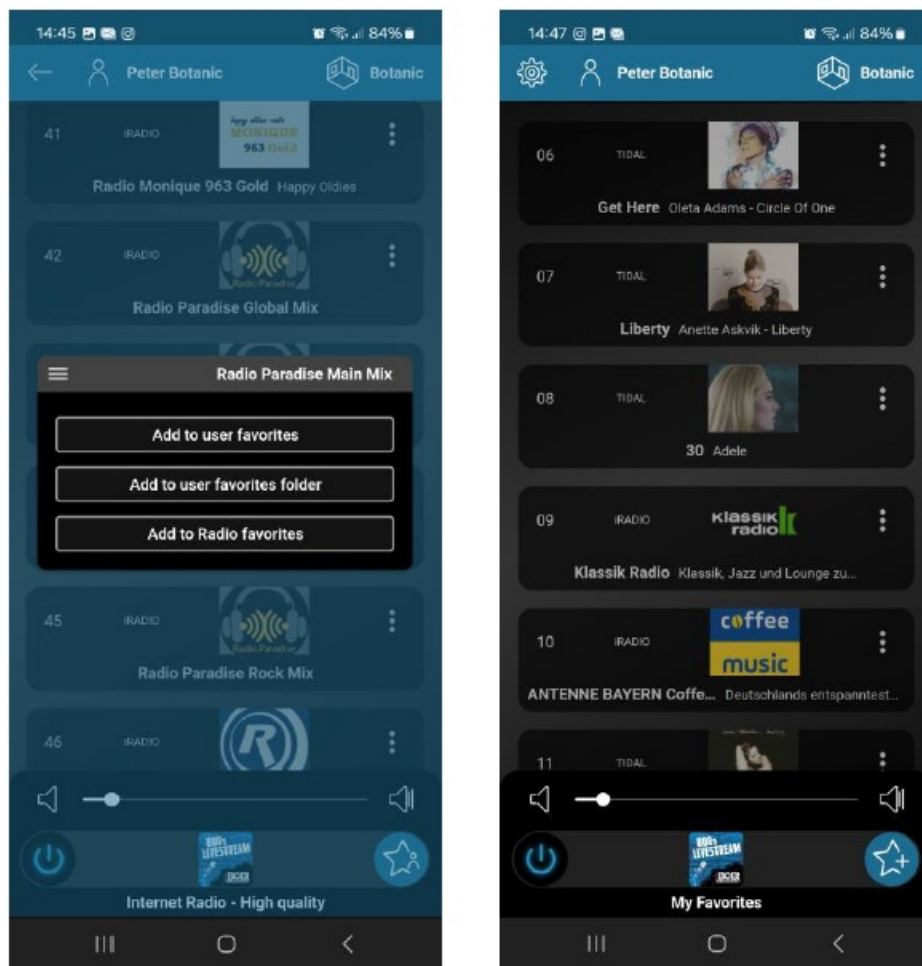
14:45

84%

Peter Botanic

Botanic

41 iRADIO

happy oldies radio MONIQUE 963 Gold

Radio Monique 963 Gold Happy Oldies

42 iRADIO

Radio Paradise

Radio Paradise Global Mix

Radio Paradise Main Mix

Add to user favorites

Add to user favorites folder

Add to Radio favorites

45 iRADIO

Radio Paradise

Radio Paradise Rock Mix

46 iRADIO

Internet Radio - High quality

14:47

84%

Peter Botanic

Botanic

06 TIDAL

Get Here Oleta Adams - Circle Of One

07 TIDAL

Liberty Anette Askvik - Liberty

08 TIDAL

30 Adele

09 iRADIO

klassik radio

Klassik Radio Klassik, Jazz und Lounge zu...

10 iRADIO

coffee music

ANTENNE BAYERN Coffe... Deutschlands entspanntest...

11 TIDAL

My Favorites